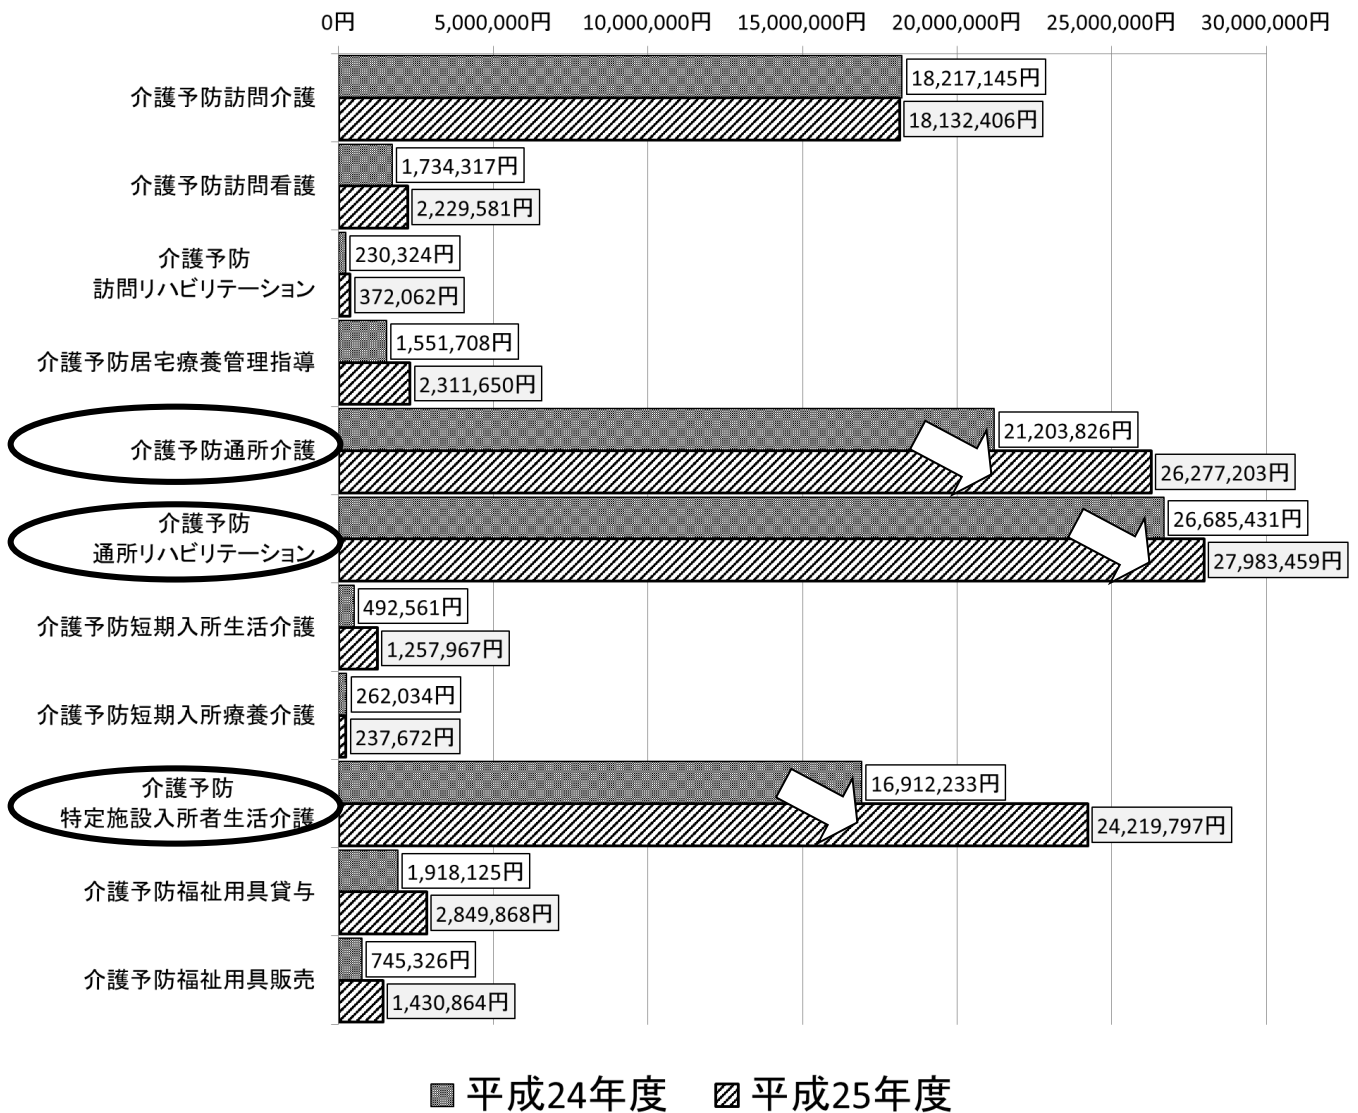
0円 5,000,000円 10,000,000円 15,000,000円 20,000,000円 25,000,000円 30,000,000円

介護予防訪問介護
18,217,145円
18,132,406円

介護予防訪問看護
1,734,317円
2,229,581円

介護予防
訪問リハビリテーション
230,324円
372,062円

介護予防居宅療養管理指導
1,551,708円
2,311,650円

介護予防通所介護
21,203,826円
26,277,203円

介護予防
通所リハビリテーション
26,685,431円
27,983,459円

介護予防短期入所生活介護
492,561円
1,257,967円

介護予防短期入所療養介護
262,034円
237,672円

介護予防
特定施設入所者生活介護
16,912,233円
24,219,797円

介護予防福祉用具貸与
1,918,125円
2,849,868円

介護予防福祉用具販売
745,326円
1,430,864円

平成24年度 平成25年度